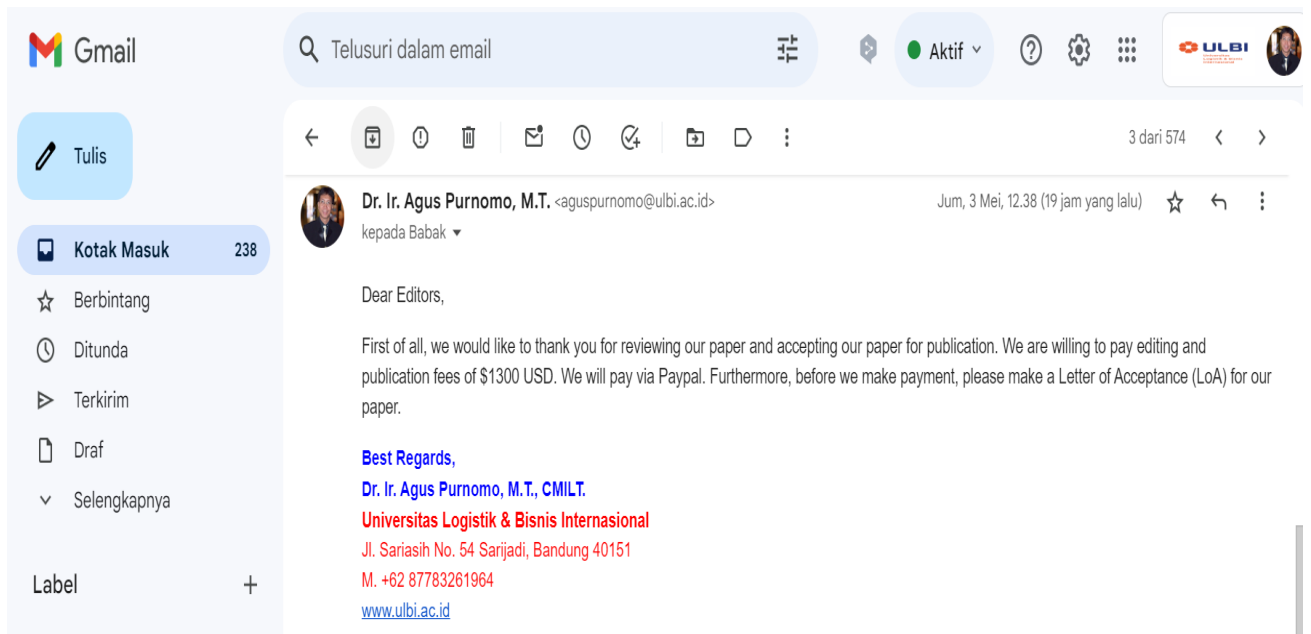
Gmail

Telusuri dalam email

Aktif

ULBI

Tulis

Kotak Masuk 238
Berbintang
Ditunda
Terkirim
Draf
Selengkapnya

Label +

3 dari 574

Dr. Ir. Agus Purnomo, M.T. <aguspurnomo@ulbi.ac.id>
kepada Babak

Jum, 3 Mei, 12.38 (19 jam yang lalu)

Dear Editors,

First of all, we would like to thank you for reviewing our paper and accepting our paper for publication. We are willing to pay editing and publication fees of $1300 USD. We will pay via Paypal. Furthermore, before we make payment, please make a Letter of Acceptance (LoA) for our paper.

Best Regards,
Dr. Ir. Agus Purnomo, M.T., CMILT.
Universitas Logistik & Bisnis Internasional
Jl. Sariasih No. 54 Sarijadi, Bandung 40151
M. +62 87783261964
www.ulbi.ac.id